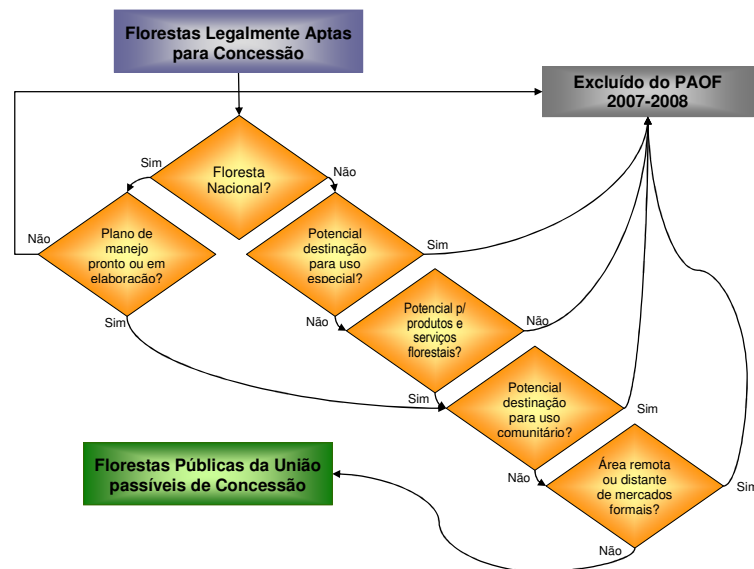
Florestas Legalmente Aptas para Concessão

Excluído do PAOF 2007-2008

Sim

Floresta Nacional?

Não

Não

Plano de manejo pronto ou em elaboração?

Potencial destinação para uso especial?

Sim

Sim

Não

Potencial p/ produtos e serviços florestais?

Não

Sim

Potencial destinação para uso comunitário?

Sim

Florestas Públicas da União passíveis de Concessão

Não

Área remota ou distante de mercados formais?

Sim

Não